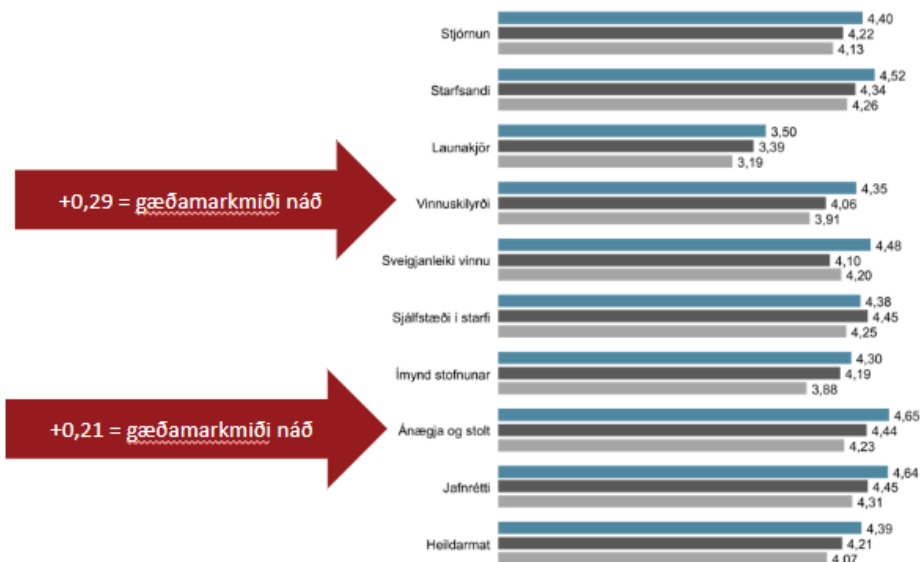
Stjórnun 4,40 4,22 4,13

Starfsandi 4,52 4,34 4,26

Launakjör 3,50 3,39 3,19

+0,29 = gæðamarkmiði náð

Vinnuskilyrði 4,35 4,06 3,91

Sveigjanleiki vinnu 4,48 4,10 4,20

Sjálfstæði í starfi 4,38 4,45 4,25

Ímynd stofnunar 4,30 4,19 3,88

+0,21 = gæðamarkmiði náð

Ánægja og stolt 4,65 4,44 4,23

Jafnrétti 4,64 4,45 4,31

Heildarmat 4,39 4,21 4,07